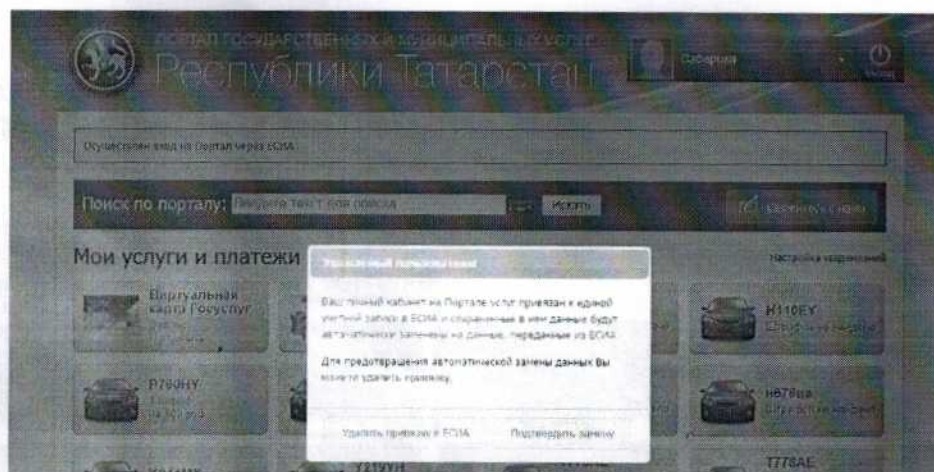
Портал государственных и муниципальных услуг
Республики Татарстан

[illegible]

Выход

Осуществлен вход на Портал через ЕСИА

Поиск по порталу: Введите текст для поиска

Искать

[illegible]

Мои услуги и платежи

Настройка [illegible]

Уважаемый пользователь!

Ваш личный кабинет на Портале услуг привязан к единой учетной записи в ЕСИА и сохраненные в нем данные будут автоматически заменены на данные, переданные из ЕСИА.

Для предотвращения автоматической замены данных Вы можете удалить привязку.

Удалить привязку к ЕСИА

Подтвердить замену

Виртуальная карта Госуслуг

Р780НУ

Н110ЕУ

Н878ыа

Т778АЕ

У219УН